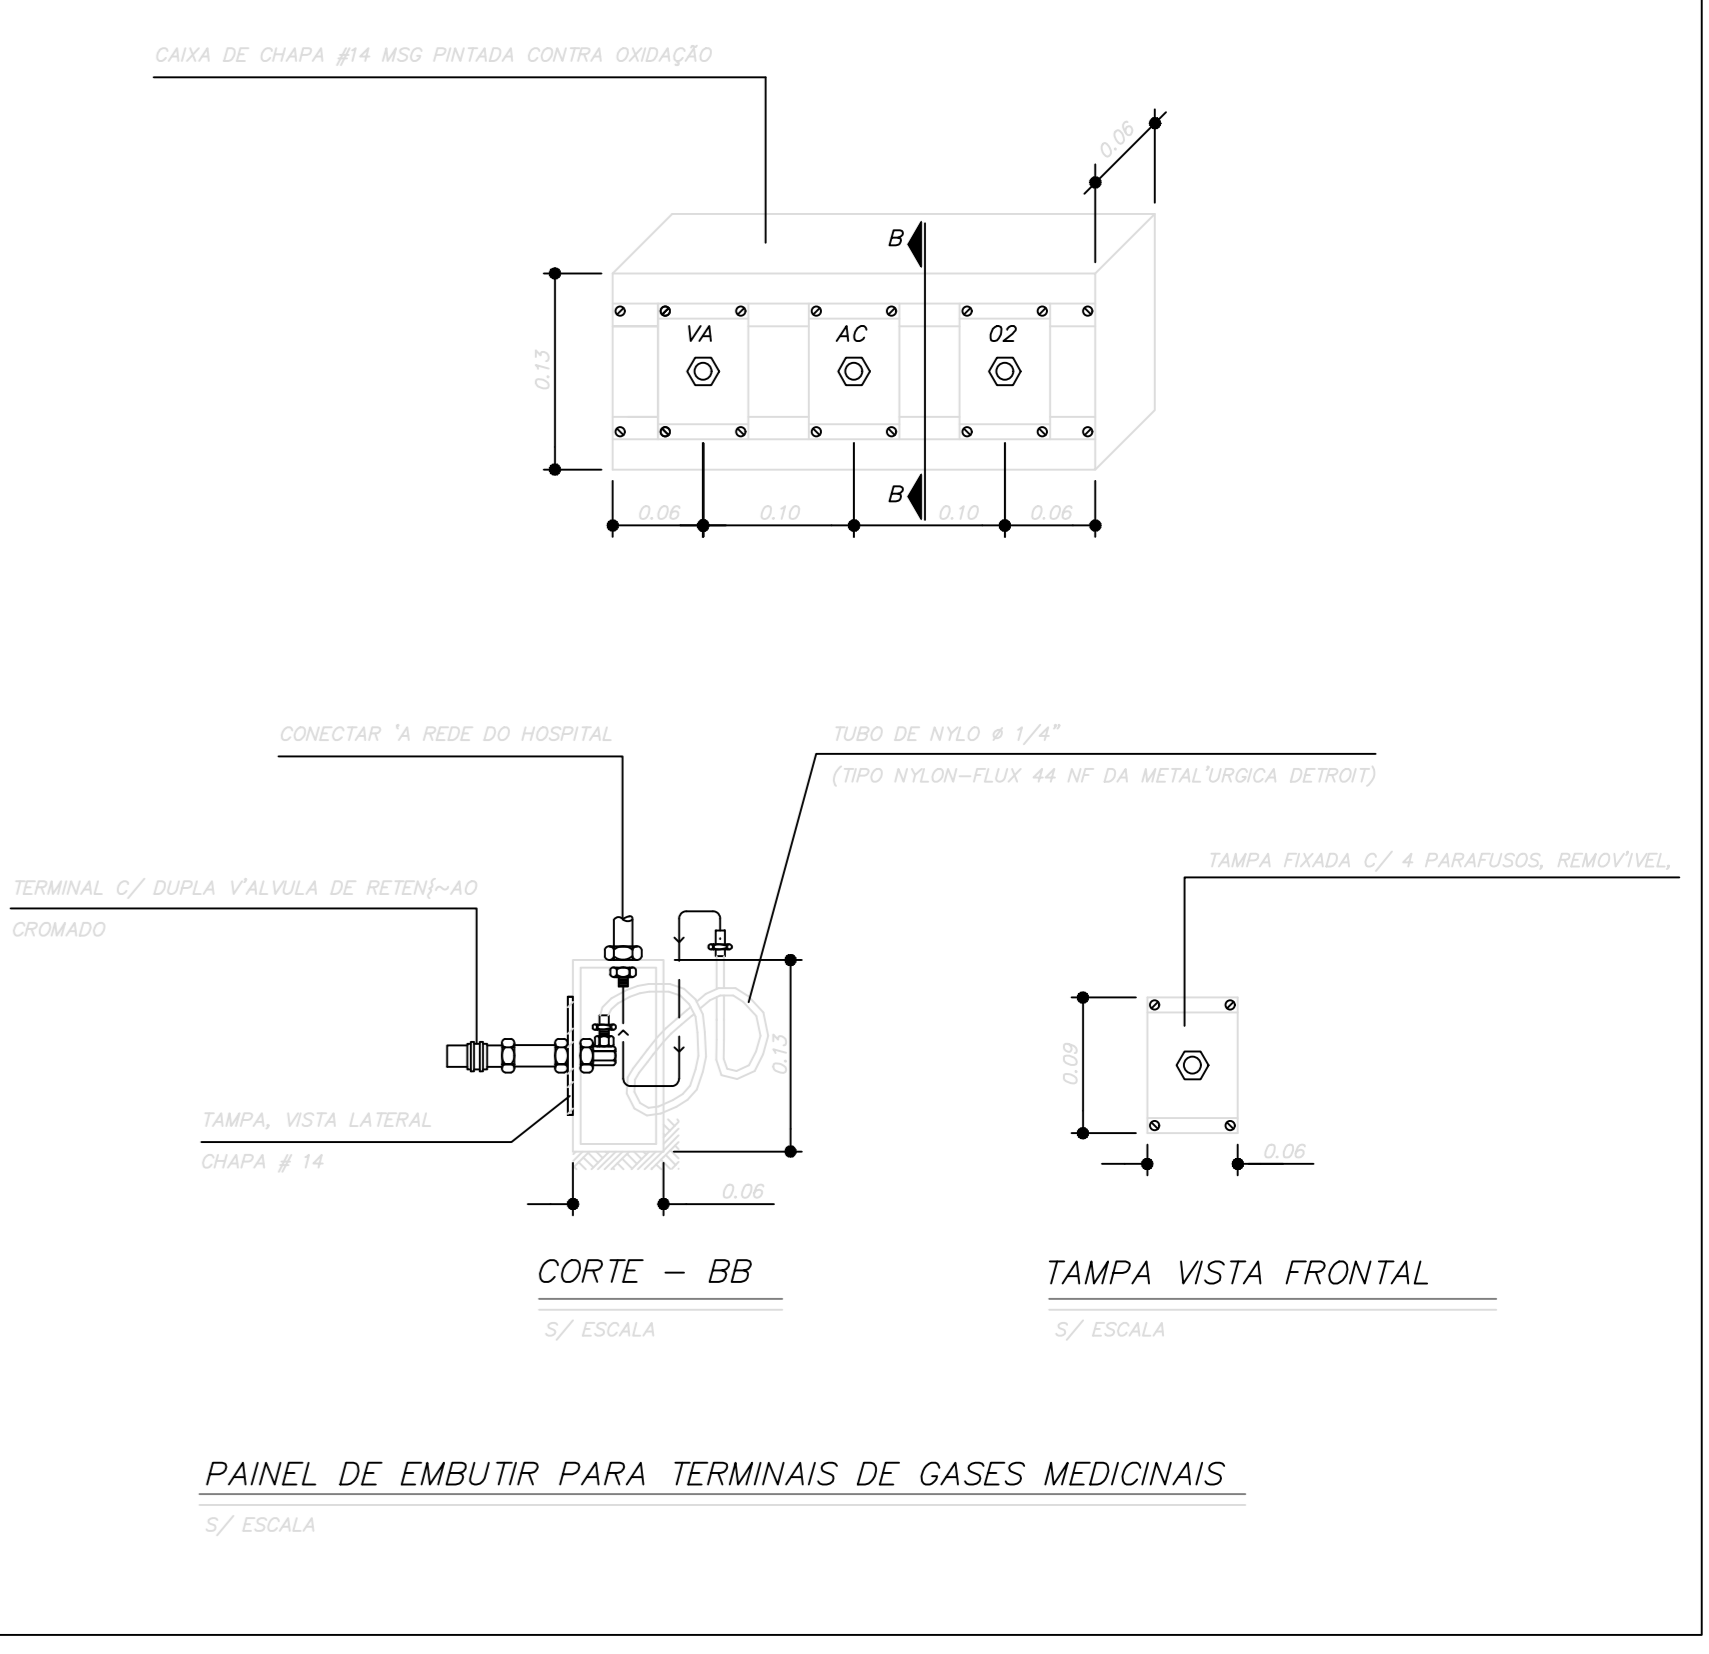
CAIXA DE CHAPA #14 MSG PINTADA CONTRA OXIDAÇÃO

0.06

B

0.13

VA

AC

02

B

0.06 0.10 0.10 0.06

CONECTAR 'A REDE DO HOSPITAL

TUBO DE NYLO ø 1/4"

(TIPO NYLON-FLUX 44 NF DA METAL'URGICA DETROIT)

TAMPA FIXADA C/ 4 PARAFUSOS, REMOV'IVEL,

TERMINAL C/ DUPLA V'ALVULA DE RETEN{~AO

CROMADO

0.13

0.09

TAMPA, VISTA LATERAL

CHAPA # 14

0.06

0.06

CORTE - BB

S/ ESCALA

TAMPA VISTA FRONTAL

S/ ESCALA

PAINEL DE EMBUTIR PARA TERMINAIS DE GASES MEDICINAIS

S/ ESCALA